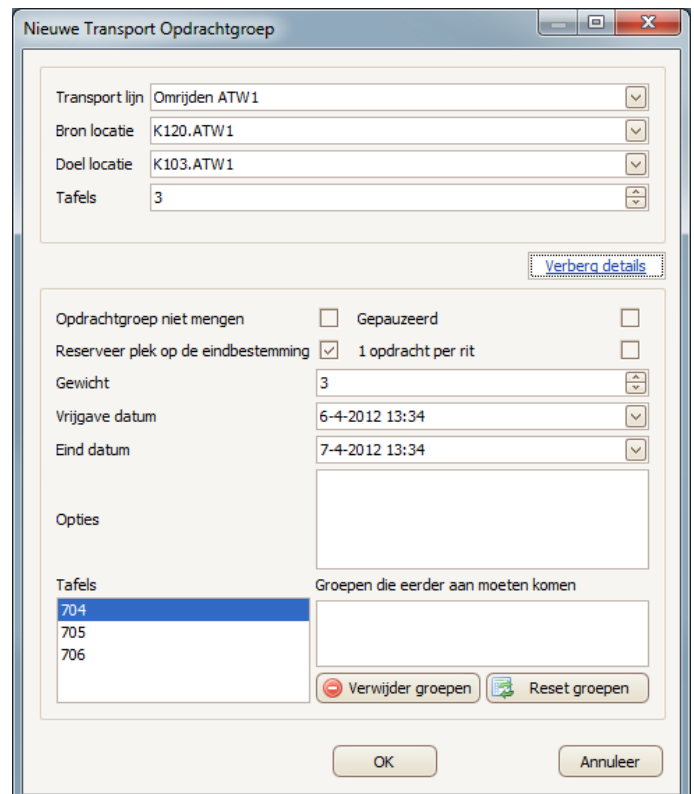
Nieuwe Transport Opdrachtgroep

Transport lijn
Omrijden ATW1
Bron locatie
K120.ATW1
Doel locatie
K103.ATW1
Tafels
3

Verberg details

Opdrachtgroep niet mengen
Gepauzeerd
Reserveer plek op de eindbestemming
1 opdracht per rit
Gewicht
3
Vrijgave datum
6-4-2012 13:34
Eind datum
7-4-2012 13:34
Opties
Tafels
Groepen die eerder aan moeten komen
704
705
706
Verwijder groepen
Reset groepen

OK
Annuleer